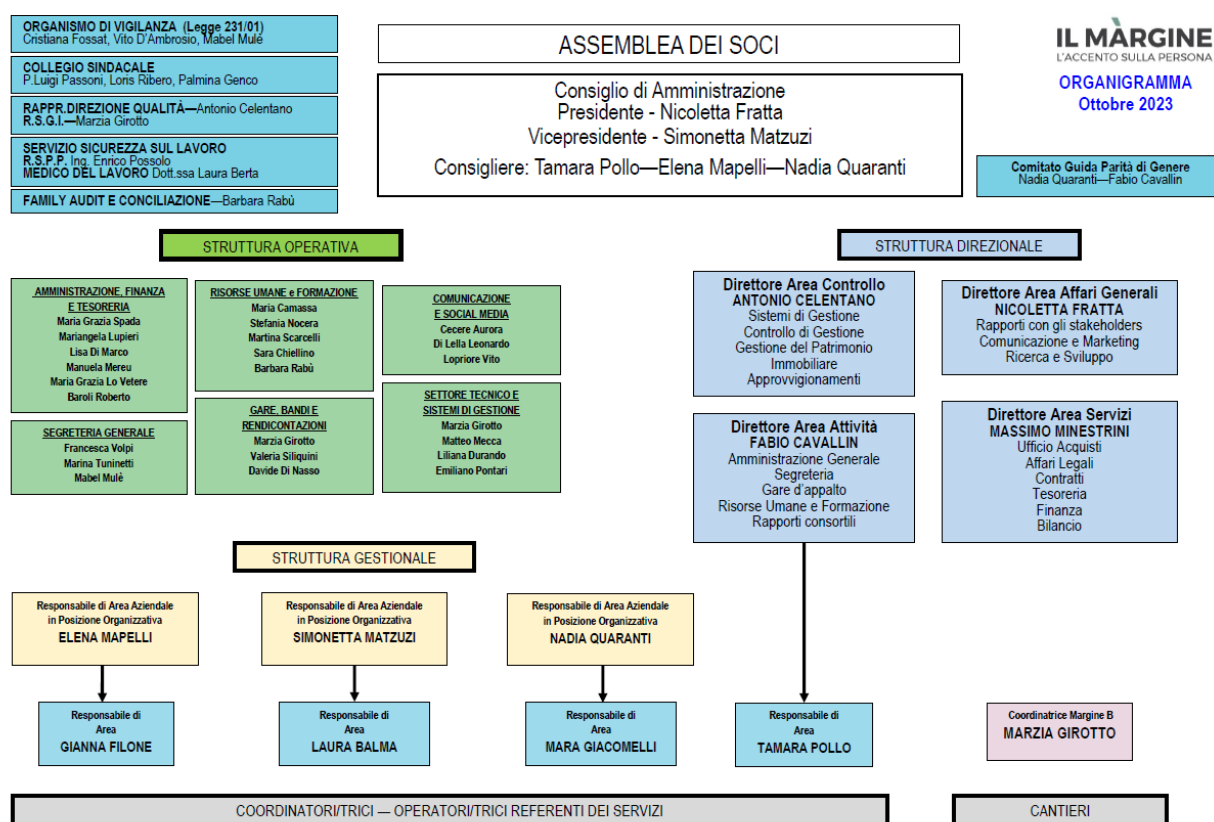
ORGANISMO DI VIGILANZA (Legge 231/01)
Cristiana Fossat, Vito D'Ambrosio, Mabel Mulé

COLLEGIO SINDACALE
P.Luigi Passoni, Loris Ribero, Palmina Genco

RAPPR.DIREZIONE QUALITÀ—Antonio Celentano
R.S.G.I.—Marzia Girotto

SERVIZIO SICUREZZA SUL LAVORO
R.S.P.P. Ing. Enrico Possolo
MEDICO DEL LAVORO Dott.ssa Laura Berta

FAMILY AUDIT E CONCILIAZIONE—Barbara Rabù

ASSEMBLEA DEI SOCI

Consiglio di Amministrazione
Presidente - Nicoletta Fratta
Vicepresidente - Simonetta Matzuzi
Consigliere: Tamara Pollo—Elena Mapelli—Nadia Quaranti

IL MÀRGINE
L'ACCENTO SULLA PERSONA

ORGANIGRAMMA
Ottobre 2023

Comitato Guida Parità di Genere
Nadia Quaranti—Fabio Cavallin

STRUTTURA OPERATIVA

AMMINISTRAZIONE, FINANZA E TESORERIA
Maria Grazia Spada
Mariangela Lupieri
Lisa Di Marco
Manuela Mereu
Maria Grazia Lo Vetere
Baroli Roberto

SEGRETERIA GENERALE
Francesca Volpi
Marina Tuninetti
Mabel Mulé

RISORSE UMANE e FORMAZIONE
Maria Camassa
Stefania Nocera
Martina Scarcelli
Sara Chiellino
Barbara Rabù

GARE, BANDI E RENDICONTAZIONI
Marzia Girotto
Valeria Siliquini
Davide Di Nasso

COMUNICAZIONE E SOCIAL MEDIA
Cecere Aurora
Di Lella Leonardo
Lopriore Vito

SETTORE TECNICO E SISTEMI DI GESTIONE
Marzia Girotto
Matteo Mecca
Liliana Durando
Emiliano Pontari

STRUTTURA DIREZIONALE

Direttore Area Controllo
ANTONIO CELENTANO
Sistemi di Gestione
Controllo di Gestione
Gestione del Patrimonio
Immobiliare
Approvvigionamenti

Direttore Area Affari Generali
NICOLETTA FRATTA
Rapporti con gli stakeholders
Comunicazione e Marketing
Ricerca e Sviluppo

Direttore Area Attività
FABIO CAVALLIN
Amministrazione Generale
Segreteria
Gare d'appalto
Risorse Umane e Formazione
Rapporti consortili

Direttore Area Servizi
MASSIMO MINESTRINI
Ufficio Acquisti
Affari Legali
Contratti
Tesoreria
Finanza
Bilancio

STRUTTURA GESTIONALE

Responsabile di Area Aziendale in Posizione Organizzativa
ELENA MAPELLI

Responsabile di Area Aziendale in Posizione Organizzativa
SIMONETTA MATZUZI

Responsabile di Area Aziendale in Posizione Organizzativa
NADIA QUARANTI

Responsabile di Area
GIANNA FILONE

Responsabile di Area
LAURA BALMA

Responsabile di Area
MARA GIACOMELLI

Responsabile di Area
TAMARA POLLO

Coordinatrice Margine B
MARZIA GIROTTO

COORDINATORI/TRICI — OPERATORI/TRICI REFERENTI DEI SERVIZI

CANTIERI